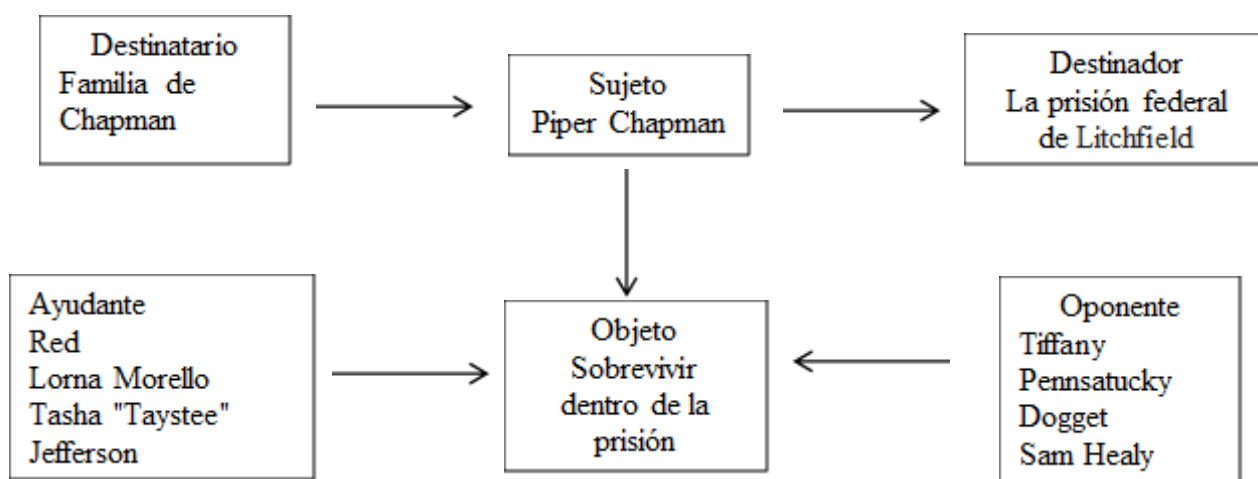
Destinatario
Familia de Chapman

Sujeto
Piper Chapman

Destinador
La prisión federal de Litchfield

Ayudante
Red
Lorna Morello
Tasha "Taystee" Jefferson

Objeto
Sobrevivir dentro de la prisión

Oponente
Tiffany
Pennsatucky
Dogget
Sam Healy